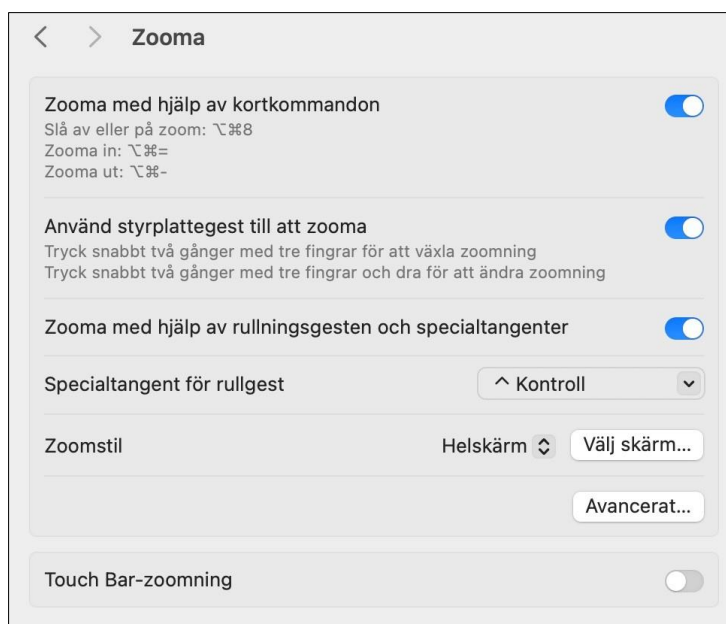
Zooma

Zooma med hjälp av kortkommandon
Slå av eller på zoom: ⌥⌘8
Zooma in: ⌥⌘=
Zooma ut: ⌥⌘-

Använd styrplattegest till att zooma
Tryck snabbt två gånger med tre fingrar för att växla zoomning
Tryck snabbt två gånger med tre fingrar och dra för att ändra zoomning

Zooma med hjälp av rullningsgesten och specialtangenter

Specialtangent för rullgest
^ Kontroll

Zoomstil
Helskärm
Välj skärm...

Avancerat...

Touch Bar-zoomning